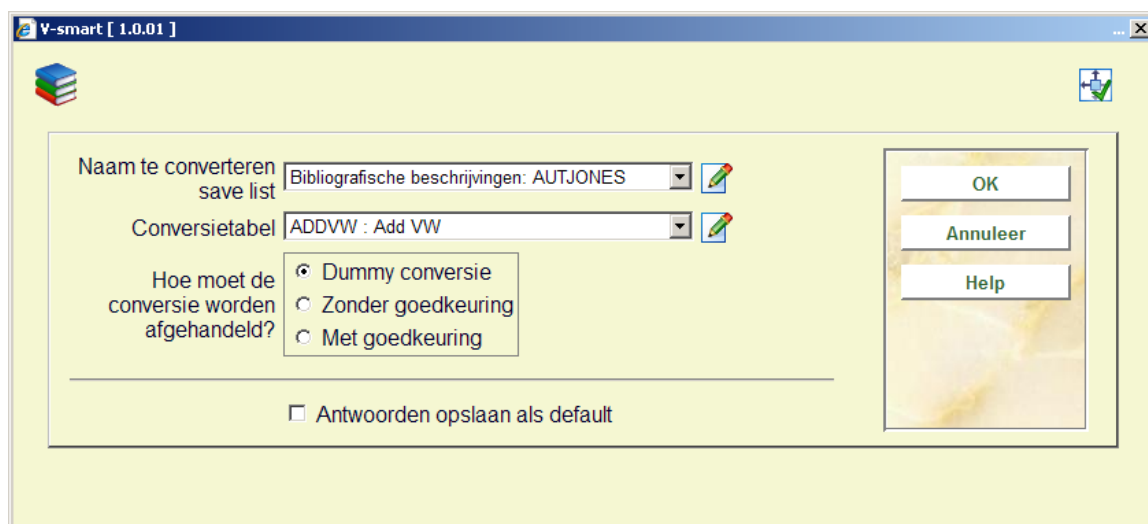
V-smart [ 1.0.01 ]

Naam te converteren save list
Bibliografische beschrijvingen: AUTJONES

Conversietabel
ADDVW : Add VW

Hoe moet de conversie worden afgehandeld?
Dummy conversie
Zonder goedkeuring
Met goedkeuring

Antwoorden opslaan als default

OK
Annuleer
Help